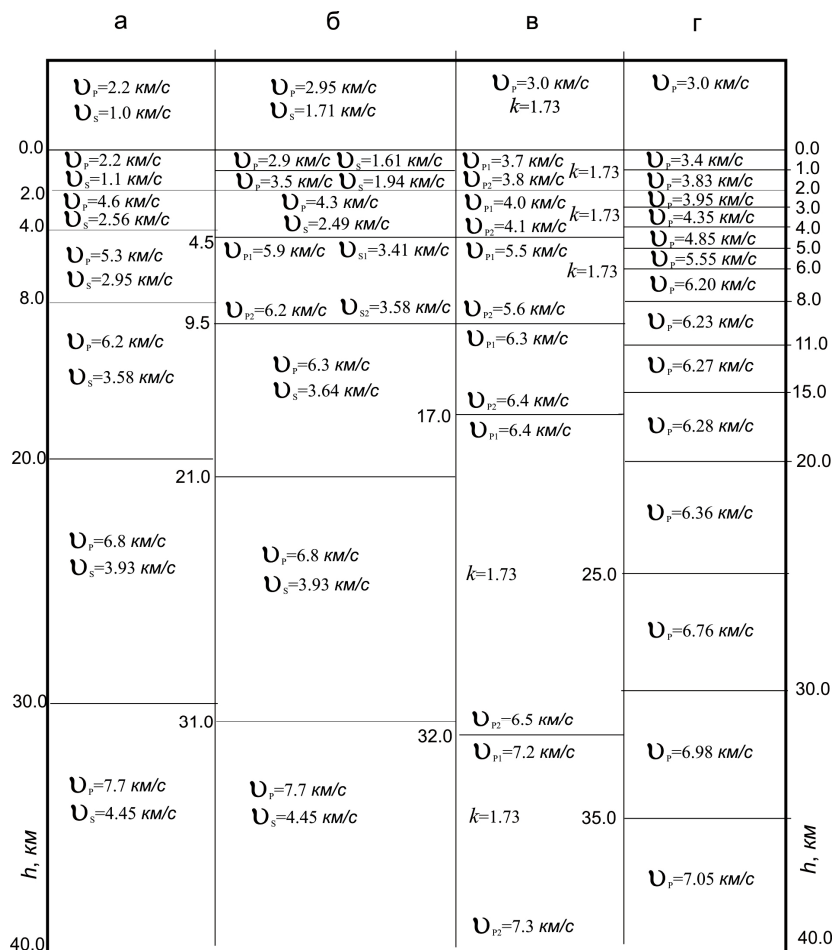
а

$\upsilon_P$=2.2 км/с
$\upsilon_S$=1.0 км/с

0.0
$\upsilon_P$=2.2 км/с
$\upsilon_S$=1.1 км/с
2.0
$\upsilon_P$=4.6 км/с
$\upsilon_S$=2.56 км/с
4.0
$\upsilon_P$=5.3 км/с
$\upsilon_S$=2.95 км/с
8.0
$\upsilon_P$=6.2 км/с
$\upsilon_S$=3.58 км/с
20.0
$\upsilon_P$=6.8 км/с
$\upsilon_S$=3.93 км/с
30.0
$\upsilon_P$=7.7 км/с
$\upsilon_S$=4.45 км/с
h, км
40.0

б

$\upsilon_P$=2.95 км/с
$\upsilon_S$=1.71 км/с
$\upsilon_P$=2.9 км/с $\upsilon_S$=1.61 км/с
$\upsilon_P$=3.5 км/с $\upsilon_S$=1.94 км/с
$\upsilon_P$=4.3 км/с
$\upsilon_S$=2.49 км/с
4.5
$\upsilon_{P1}$=5.9 км/с $\upsilon_{S1}$=3.41 км/с
$\upsilon_{P2}$=6.2 км/с $\upsilon_{S2}$=3.58 км/с
9.5
$\upsilon_P$=6.3 км/с
$\upsilon_S$=3.64 км/с
21.0
$\upsilon_P$=6.8 км/с
$\upsilon_S$=3.93 км/с
31.0
$\upsilon_P$=7.7 км/с
$\upsilon_S$=4.45 км/с

в

$\upsilon_P$=3.0 км/с
k=1.73
$\upsilon_{P1}$=3.7 км/с
$\upsilon_{P2}$=3.8 км/с k=1.73
$\upsilon_{P1}$=4.0 км/с
$\upsilon_{P2}$=4.1 км/с k=1.73
$\upsilon_{P1}$=5.5 км/с
k=1.73
$\upsilon_{P2}$=5.6 км/с
$\upsilon_{P1}$=6.3 км/с
$\upsilon_{P2}$=6.4 км/с
17.0
$\upsilon_{P1}$=6.4 км/с
k=1.73
$\upsilon_{P2}$=6.5 км/с
32.0
$\upsilon_{P1}$=7.2 км/с
k=1.73
$\upsilon_{P2}$=7.3 км/с

г

$\upsilon_P$=3.0 км/с
0.0
$\upsilon_P$=3.4 км/с
1.0
$\upsilon_P$=3.83 км/с
2.0
$\upsilon_P$=3.95 км/с
3.0
$\upsilon_P$=4.35 км/с
4.0
$\upsilon_P$=4.85 км/с
5.0
$\upsilon_P$=5.55 км/с
6.0
$\upsilon_P$=6.20 км/с
8.0
$\upsilon_P$=6.23 км/с
11.0
$\upsilon_P$=6.27 км/с
15.0
$\upsilon_P$=6.28 км/с
20.0
$\upsilon_P$=6.36 км/с
25.0
$\upsilon_P$=6.76 км/с
30.0
$\upsilon_P$=6.98 км/с
35.0
$\upsilon_P$=7.05 км/с
h, км
40.0